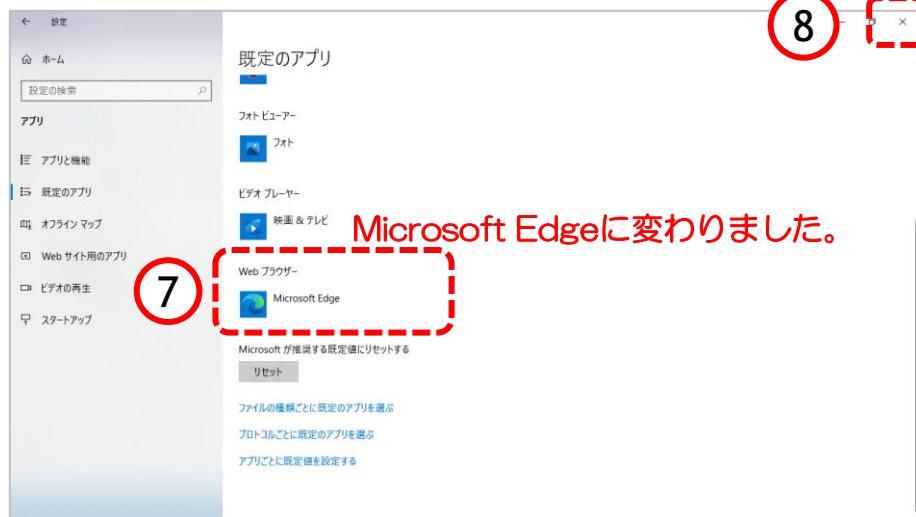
← 設定

⌂ ホーム

設定の検索

アプリ

アプリと機能

既定のアプリ

オフライン マップ

Web サイト用のアプリ

ビデオの再生

スタートアップ

8

— ☐ ✕

既定のアプリ

フォト ビューアー

フォト

ビデオ プレーヤー

映画 & テレビ

Microsoft Edgeに変わりました。

7

Web ブラウザー

Microsoft Edge

Microsoft が推奨する既定値にリセットする

リセット

ファイルの種類ごとに既定のアプリを選ぶ

プロトコルごとに既定のアプリを選ぶ

アプリごとに既定値を設定する